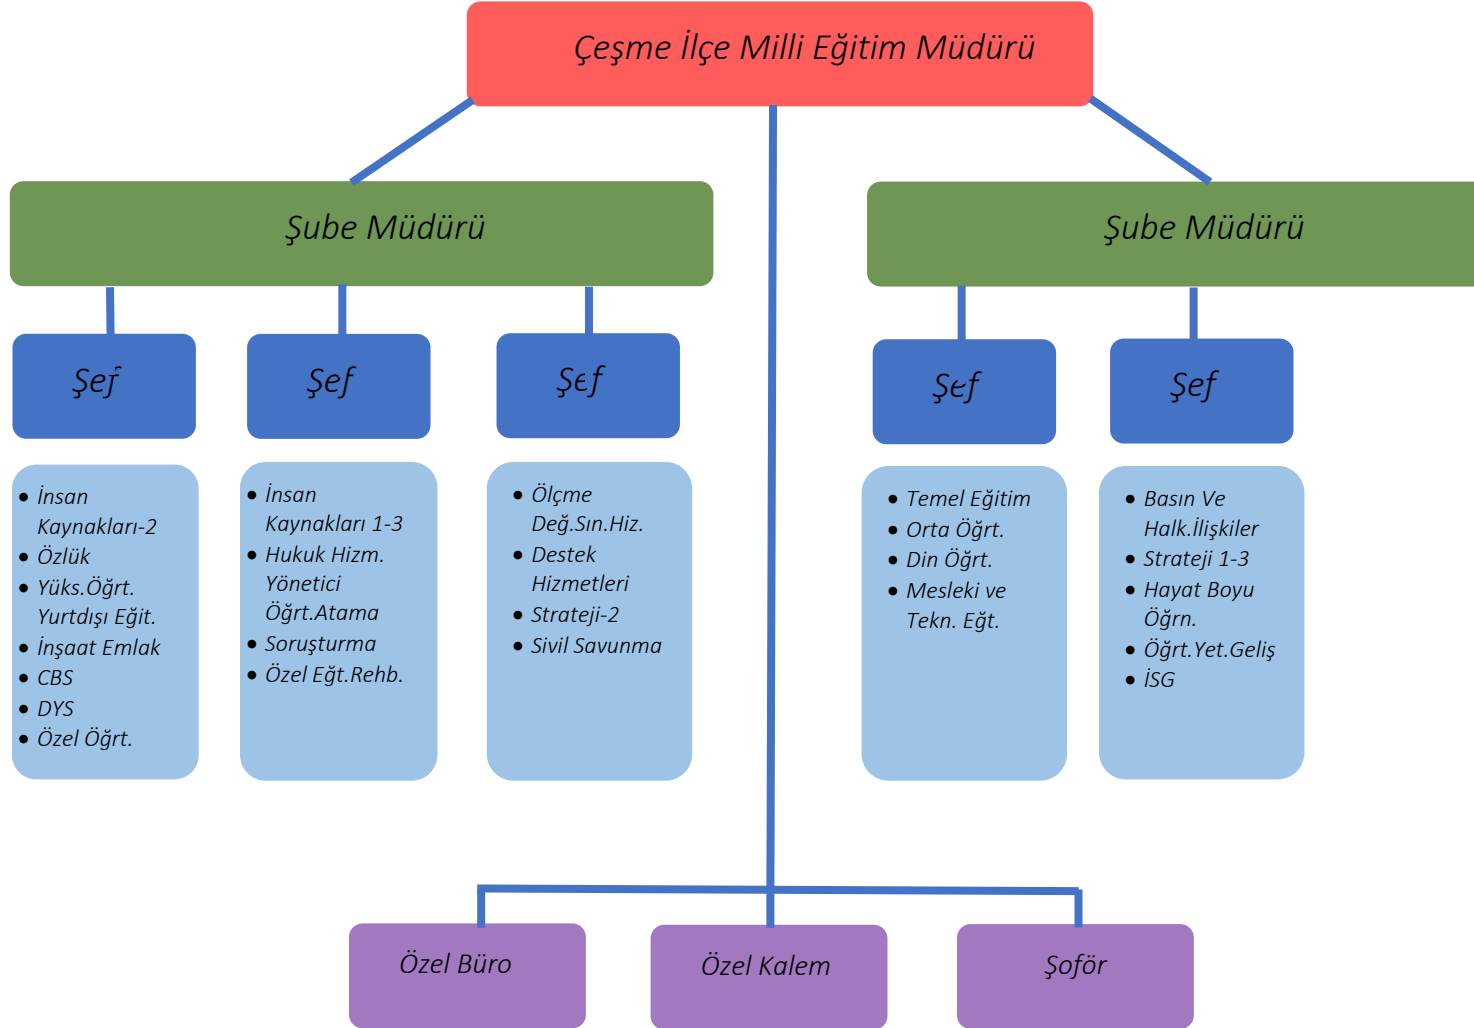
Çeşme İlçe Milli Eğitim Müdürü

Şube Müdürü

Şube Müdürü

Şef

Şef

Şef

Şef

Şef

- İnsan Kaynakları-2
- Özlük
- Yüks.Öğrt. Yurtdışı Eğit.
- İnşaat Emlak
- CBS
- DYS
- Özel Öğrt.

- İnsan Kaynakları 1-3
- Hukuk Hizm. Yönetici Öğrt.Atama
- Soruşturma
- Özel Eğt.Rehb.

- Ölçme Değ.Sın.Hiz.
- Destek Hizmetleri
- Strateji-2
- Sivil Savunma

- Temel Eğitim
- Orta Öğrt.
- Din Öğrt.
- Mesleki ve Tekn. Eğt.

- Basın Ve Halk.İlişkiler
- Strateji 1-3
- Hayat Boyu Öğrn.
- Öğrt.Yet.Geliş
- İSG

Özel Büro

Özel Kalem

Şoför